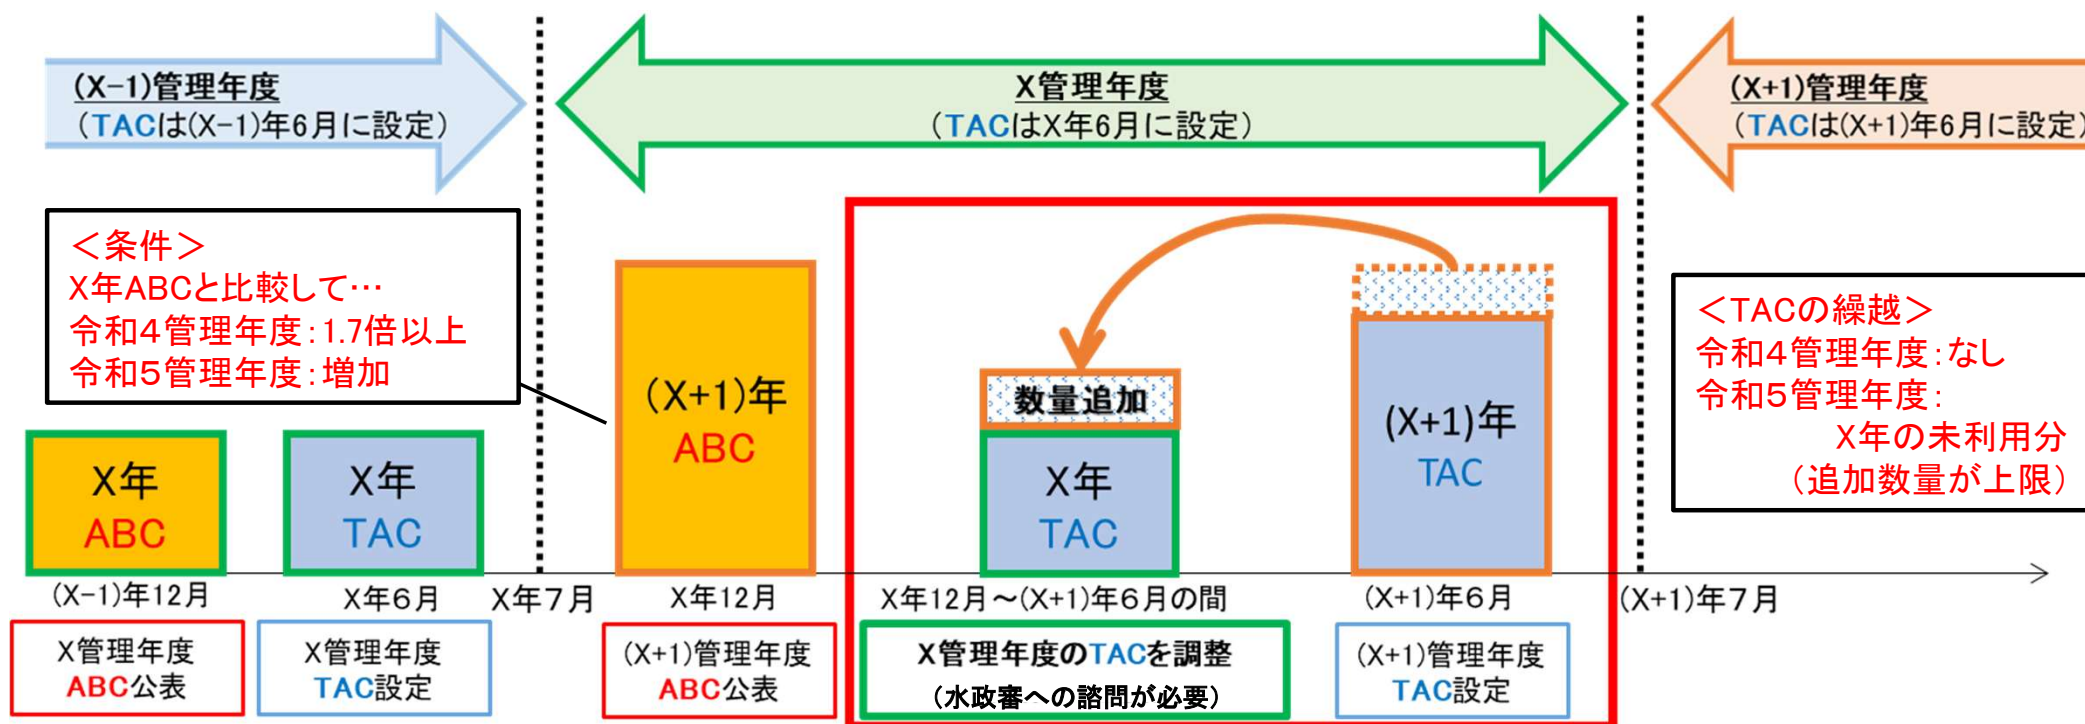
(X−1)管理年度
（TACは(X−1)年6月に設定）

X管理年度
（TACはX年6月に設定）

(X+1)管理年度
（TACは(X+1)年6月に設定）

＜条件＞
X年ABCと比較して…
令和4管理年度：1.7倍以上
令和5管理年度：増加

(X+1)年
ABC

数量追加

(X+1)年
TAC

＜TACの繰越＞
令和4管理年度：なし
令和5管理年度：
X年の未利用分
（追加数量が上限）

X年
ABC

X年
TAC

X年
TAC

(X−1)年12月
X年6月
X年7月
X年12月
X年12月～(X+1)年6月の間
(X+1)年6月
(X+1)年7月

X管理年度
ABC公表

X管理年度
TAC設定

(X+1)管理年度
ABC公表

X管理年度のTACを調整
（水政審への諮問が必要）

(X+1)管理年度
TAC設定